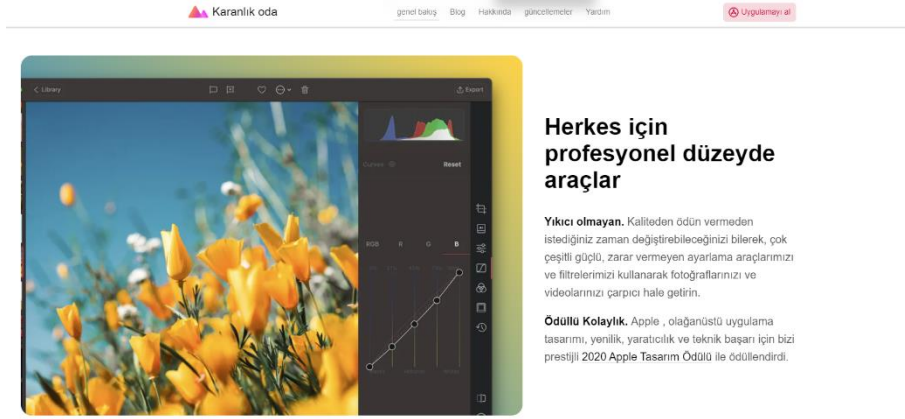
Karanlık oda

genel bakış Blog Hakkında güncellemeler Yardım

Uygulamayı al

Library

Export

Curves

Reset

RGB R G B

Herkes için profesyonel düzeyde araçlar

Yıkıcı olmayan. Kaliteden ödün vermeden istediğiniz zaman değiştirebileceğinizi bilerek, çok çeşitli güçlü, zarar vermeyen ayarlama araçlarımızı ve filtrelerimizi kullanarak fotoğraflarınızı ve videolarınızı çarpıcı hale getirin.

Ödüllü Kolaylık. Apple , olağanüstü uygulama tasarımı, yenilik, yaratıcılık ve teknik başarı için bizi prestijli 2020 Apple Tasarım Ödülü ile ödüllendirdi.